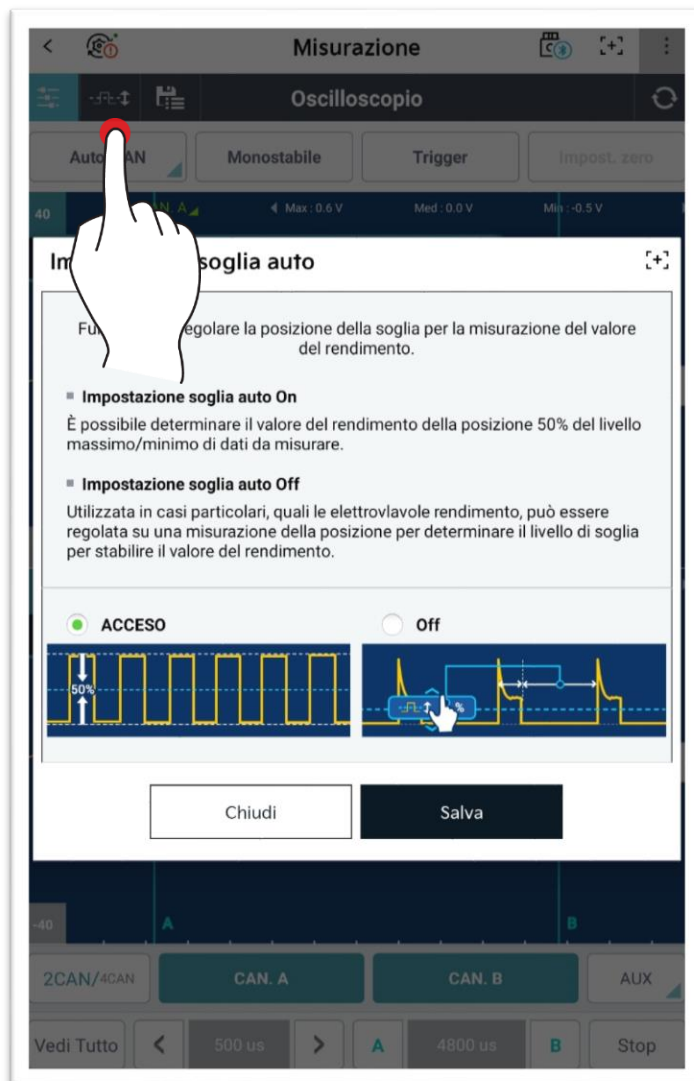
Misurazione

Oscilloscopio

Auto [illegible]AN Monostabile Trigger Impost. zero

40 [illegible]AN. A Max : 0.6 V Med : 0.0 V Mi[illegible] : -0.5 V

Im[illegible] soglia auto

Fu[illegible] egolare la posizione della soglia per la misurazione del valore del rendimento.

Impostazione soglia auto On

È possibile determinare il valore del rendimento della posizione 50% del livello massimo/minimo di dati da misurare.

Impostazione soglia auto Off

Utilizzata in casi particolari, quali le elettrovlavole rendimento, può essere regolata su una misurazione della posizione per determinare il livello di soglia per stabilire il valore del rendimento.

ACCESO

Off

50%

%

Chiudi

Salva

-40 A B

2CAN/4CAN CAN. A CAN. B AUX

Vedi Tutto < 500 us > A 4800 us B Stop